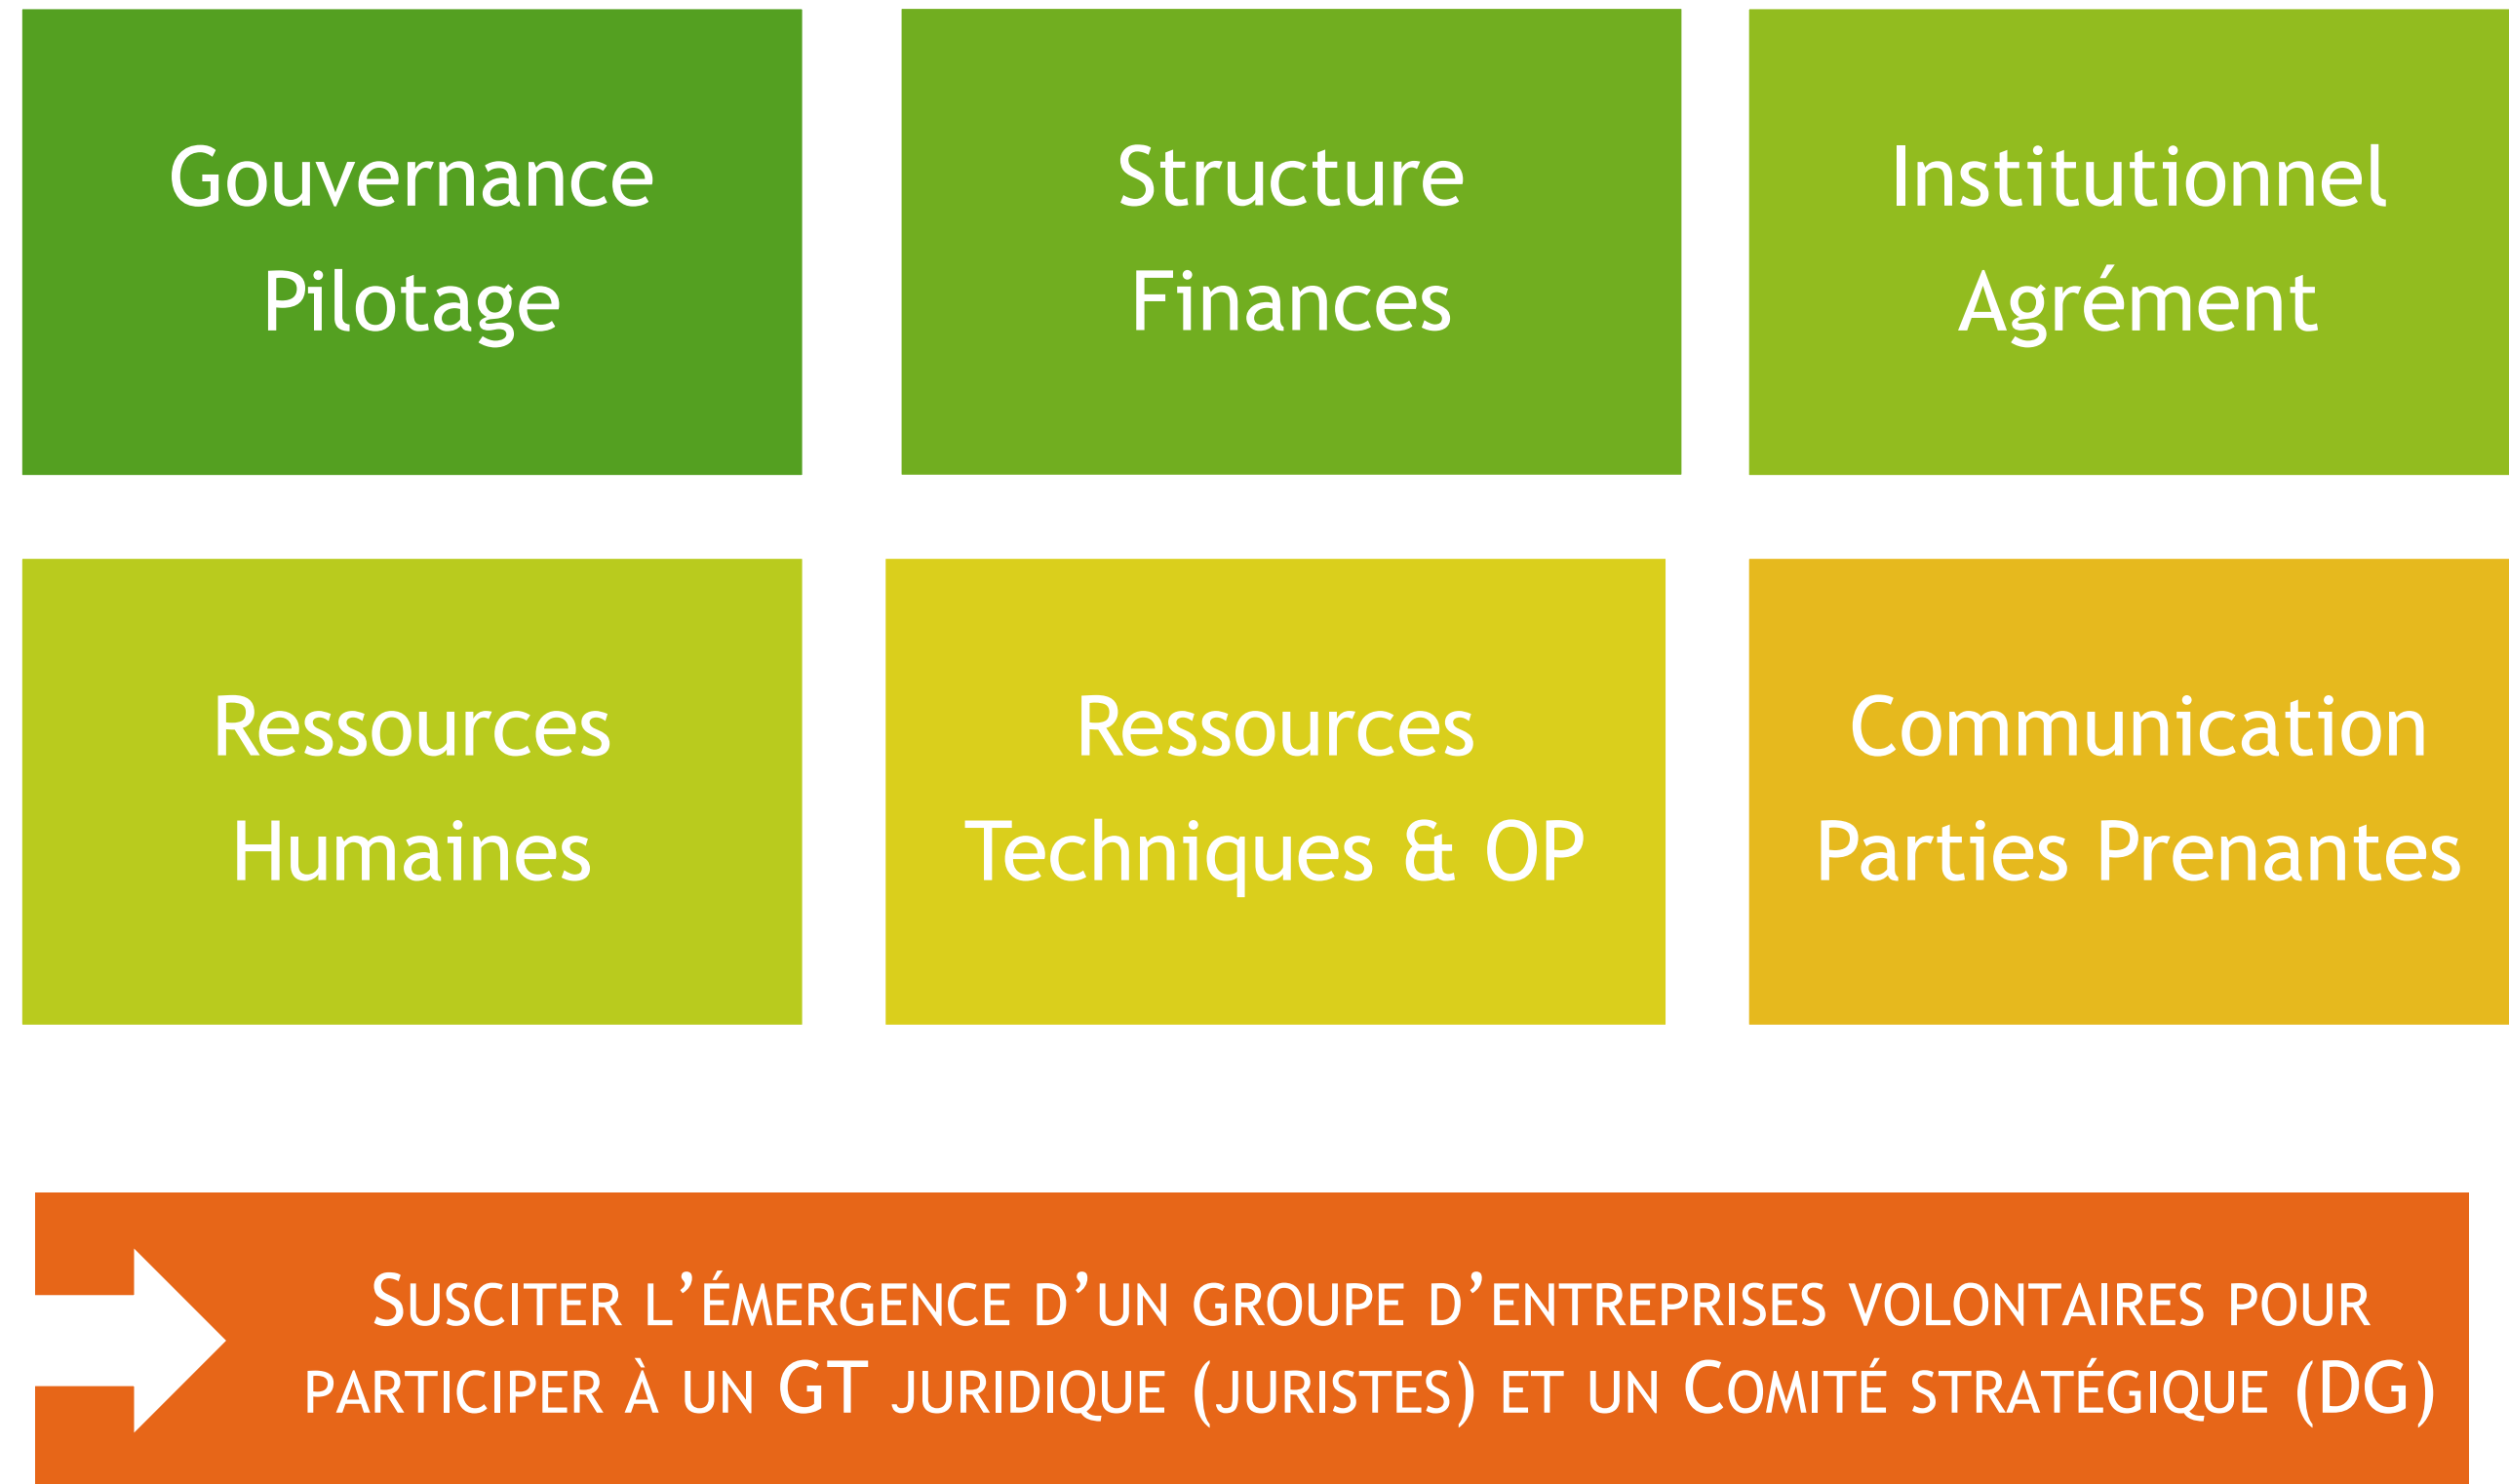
Gouvernance
Pilotage

Structure
Finances

Institutionnel
Agrément

Ressources
Humaines

Ressources
Techniques & OP

Communication
Parties Prenantes

Susciter l'émergence d'un groupe d'entreprises volontaires pour participer à un GT juridique (juristes) et un Comité stratégique (DG)